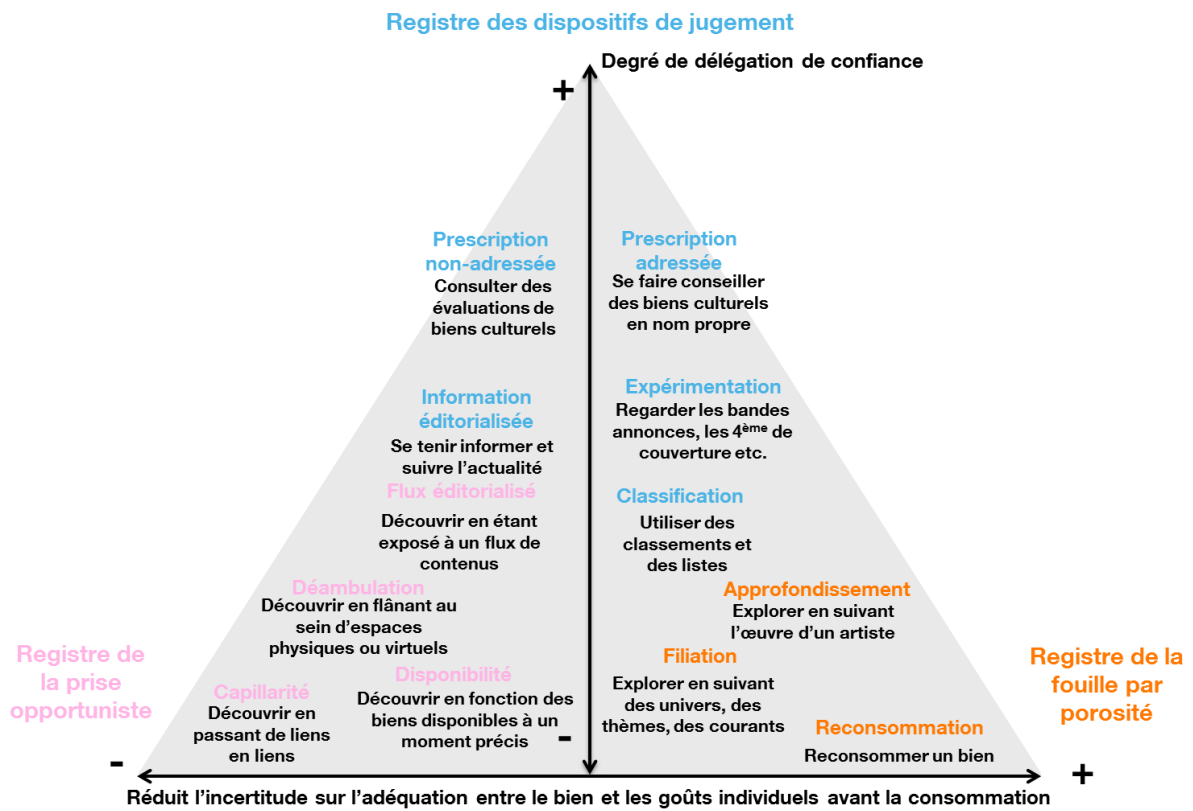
Registre des dispositifs de jugement

Degré de délégation de confiance

+

Prescription non-adressée
Consulter des évaluations de biens culturels

Prescription adressée
Se faire conseiller des biens culturels en nom propre

Information éditorialisée
Se tenir informer et suivre l'actualité

Expérimentation
Regarder les bandes annonces, les 4$^{ème}$ de couverture etc.

Flux éditorialisé
Découvrir en étant exposé à un flux de contenus

Classification
Utiliser des classements et des listes

Déambulation
Découvrir en flânant au sein d'espaces physiques ou virtuels

Approfondissement
Explorer en suivant l'œuvre d'un artiste

Registre de la prise opportuniste

Filiation
Explorer en suivant des univers, des thèmes, des courants

Registre de la fouille par porosité

Disponibilité
Découvrir en fonction des biens disponibles à un moment précis

Capillarité
Découvrir en passant de liens en liens

-

Reconsommation
Reconsommer un bien

-

+

Réduit l'incertitude sur l'adéquation entre le bien et les goûts individuels avant la consommation